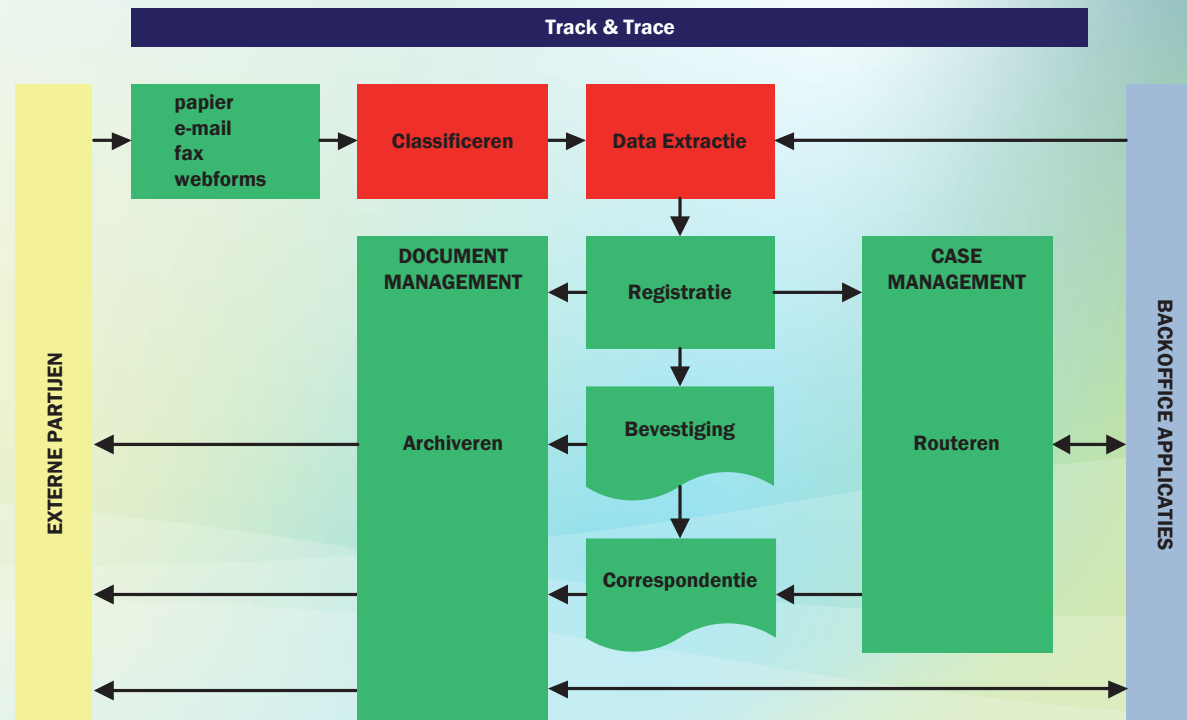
Track & Trace

EXTERNE PARTIJEN

papier
e-mail
fax
webforms

Classificeren

Data Extractie

DOCUMENT MANAGEMENT

Archiveren

Registratie

Bevestiging

Correspondentie

CASE MANAGEMENT

Routeren

BACKOFFICE APPLICATIES